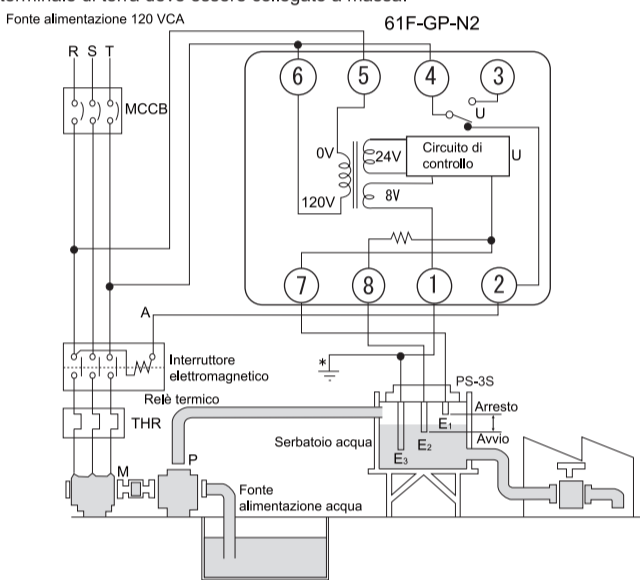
terminale di terra deve essere collegato a massa.

Fonte alimentazione 120 VCA

61F-GP-N2

R S T

MCCB

6 5 4 3

U

0V

24V

Circuito di controllo

U

120V

8V

7 8 1 2

A

Interruttore elettromagnetico

*

PS-3S

Relè termico

THR

Arresto

$E_1$

Serbatoio acqua

$E_2$

Avvio

$E_3$

M

P

Fonte alimentazione acqua